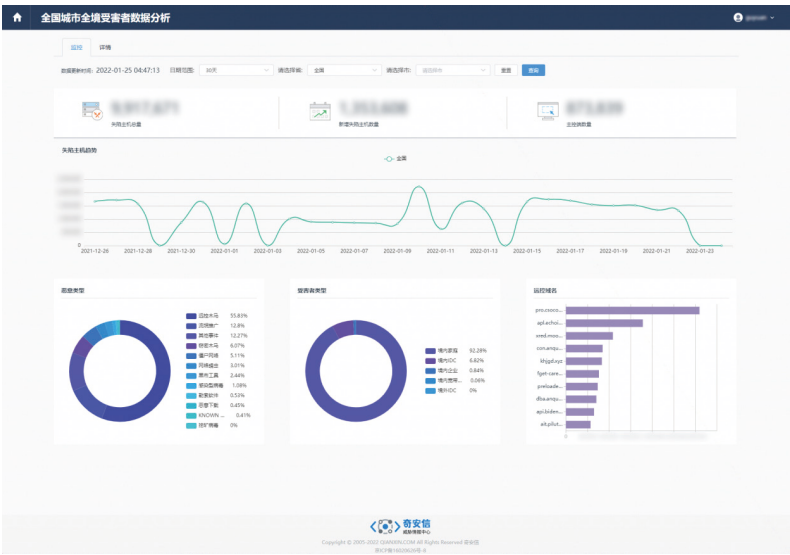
全国城市全境受害者数据分析

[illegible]

概览 详情

数据更新时间: 2022-01-25 04:47:13 日期范围: 当天 请选择省: 全国 请选择市: 请选择市 重置 查询

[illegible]
失陷主机总量

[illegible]
新增失陷主机数量

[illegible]
总检测数量

失陷主机趋势

全国

0

2021-12-26 2021-12-28 2021-12-30 2022-01-01 2022-01-03 2022-01-05 2022-01-07 2022-01-09 2022-01-11 2022-01-13 2022-01-15 2022-01-17 2022-01-19 2022-01-21 2022-01-23

威胁类型

远控木马 55.83%
流氓推广 12.8%
其他事件 12.27%
窃密木马 6.07%
僵尸网络 5.11%
网络蠕虫 3.01%
黑市工具 2.44%
感染型病毒 1.08%
勒索软件 0.52%
恶意下载 0.45%
KNOWN ... 0.41%
挖矿病毒 0%

受害者类型

境内家庭 92.28%
境内IDC 6.82%
境内企业 0.84%
境内教育... 0.06%
境外IDC 0%

远控域名

pro.csoco...
api.echoi...
xmd.moso...
ccn.ansju...
khjgd.xyz
fgwt-care...
ywebade...
dba.ansju...
api.blden...
ait.pilut...

奇安信
威胁情报中心

Copyright © 2005-2022 QIANXIN.COM All Rights Reserved 奇安信
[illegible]